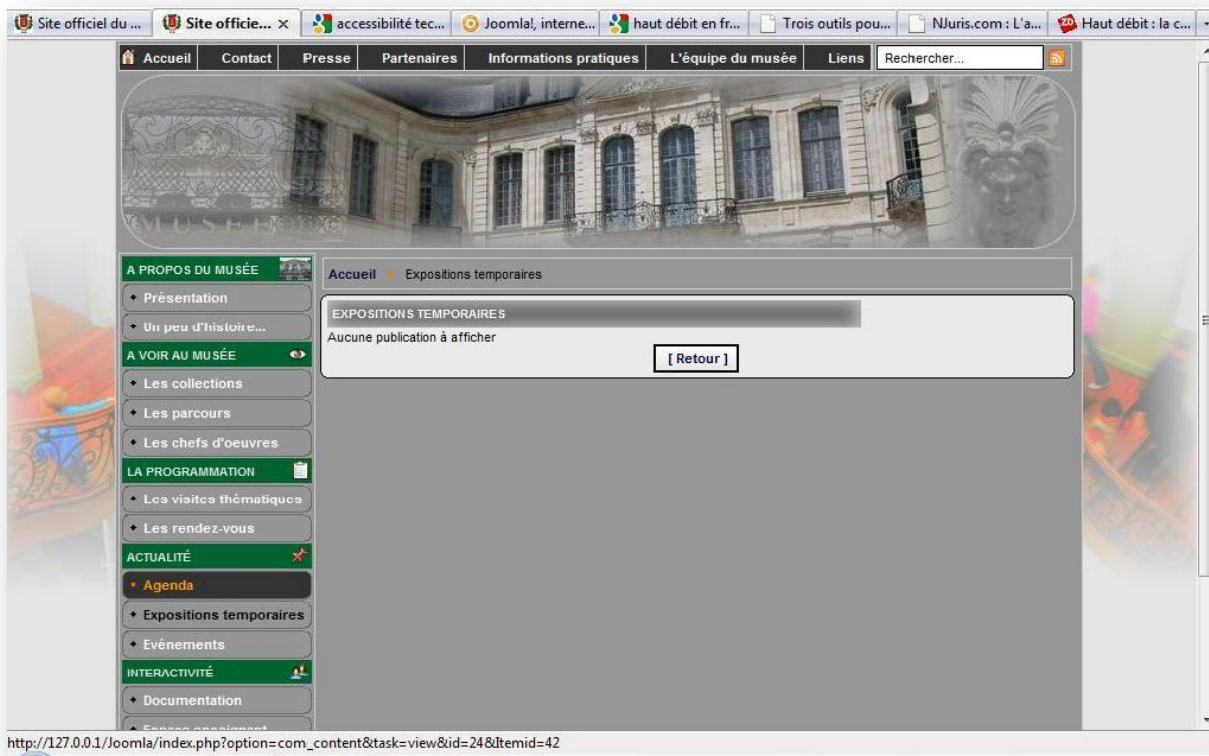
Site officiel du ... | Site officie... × | accessibilité tec... | Joomla!, interne... | haut débit en fr... | Trois outils pou... | NJuris.com : L'a... | Haut débit : la c...

Accueil | Contact | Presse | Partenaires | Informations pratiques | L'équipe du musée | Liens | Rechercher...

MUSEE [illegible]

A PROPOS DU MUSÉE
• Présentation
• Un peu d'histoire...
A VOIR AU MUSÉE
• Les collections
• Les parcours
• Les chefs d'oeuvres
LA PROGRAMMATION
• Les visites thématiques
• Les rendez-vous
ACTUALITÉ
• Agenda
• Expositions temporaires
• Evénements
INTERACTIVITÉ
• Documentation
• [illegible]

Accueil » Expositions temporaires

EXPOSITIONS TEMPORAIRES
Aucune publication à afficher
[ Retour ]

http://127.0.0.1/Joomla/index.php?option=com_content&task=view&id=24&Itemid=42